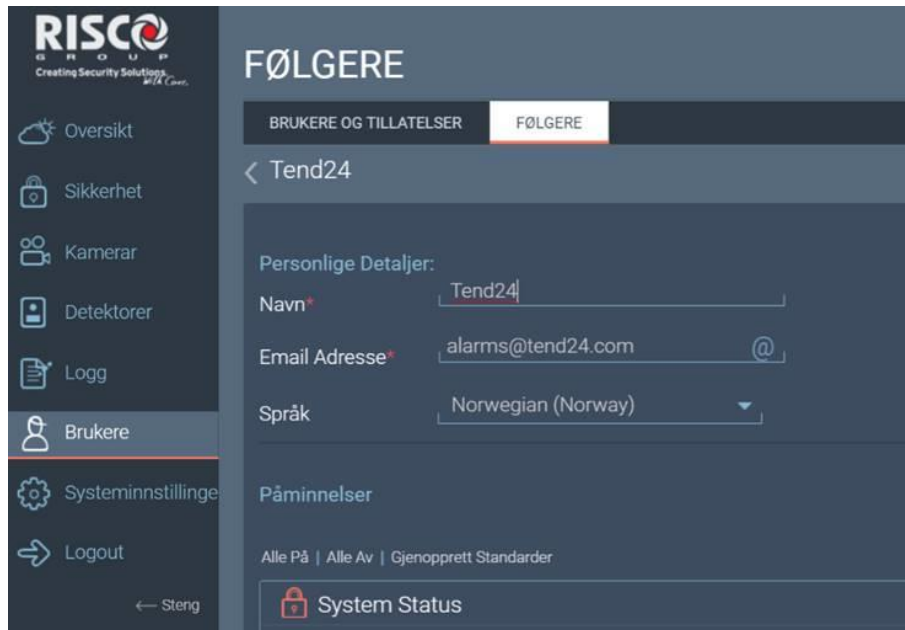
RISCO
GROUP
Creating Security Solutions. With Care.

Oversikt
Sikkerhet
Kamerar
Detektorer
Logg
Brukere
Systeminnstillinge
Logout
← Steng

FØLGERE

BRUKERE OG TILLATELSER
FØLGERE

< Tend24

Personlige Detaljer:
Navn*
Tend24
Email Adresse*
alarms@tend24.com
@
Språk
Norwegian (Norway)

Påminnelser

Alle På | Alle Av | Gjenopprett Standarder

System Status